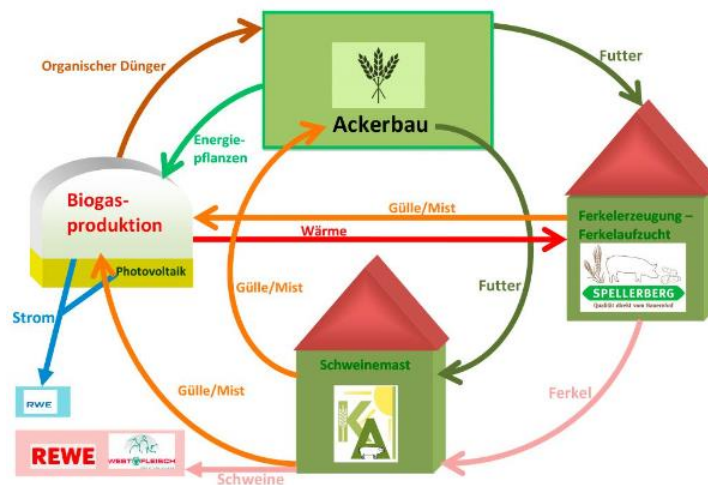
Organischer Dünger

Ackerbau

Futter

Energiepflanzen

Biogasproduktion

Photovoltaik

Gülle/Mist

Wärme

Ferkelerzeugung – Ferkelaufzucht

SPELLERBERG
Qualität direkt vom Bauernhof

Strom

Gülle/Mist

Futter

Schweinemast

RWE

Gülle/Mist

Ferkel

REWE

WESTFLEISCH

Schweine